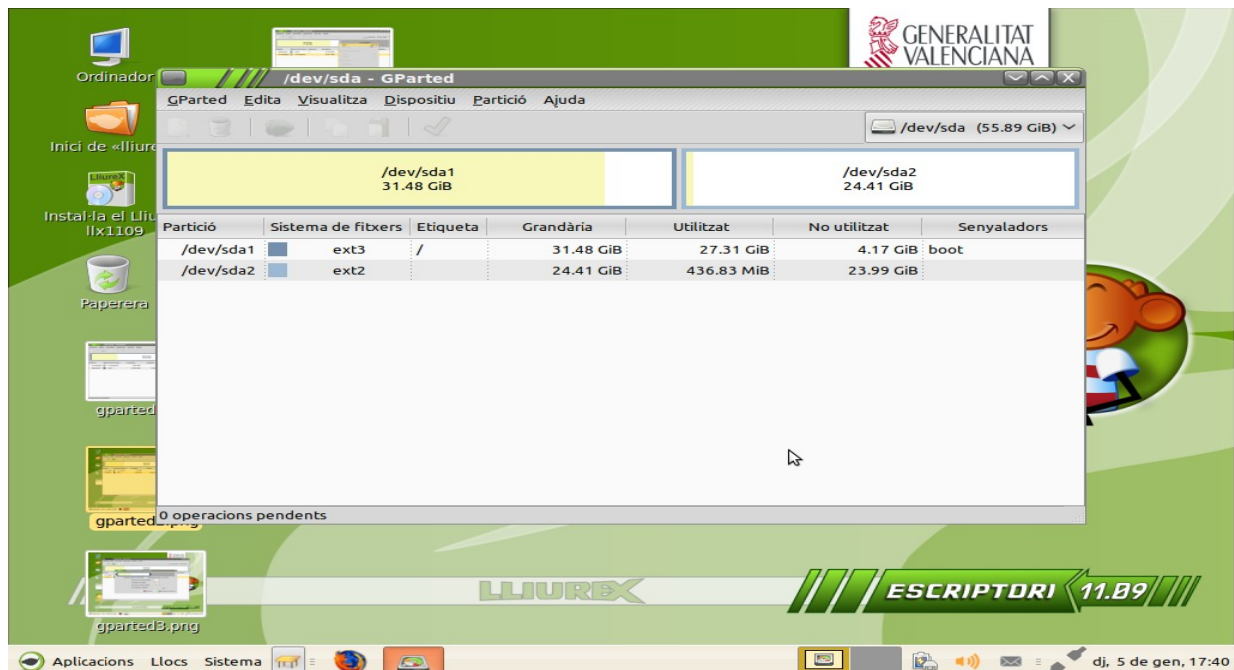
GENERALITAT VALENCIANA

Ordinador

Inici de «lliure

Instal·la el Lliu llx1109

Paperera

gparted

gparted

gparted3.png

/dev/sda - GParted

GParted Edita Visualitza Dispositiu Partició Ajuda

/dev/sda (55.89 GiB)

/dev/sda1
31.48 GiB

/dev/sda2
24.41 GiB

| Partició | Sistema de fitxers | Etiqueta | Grandària | Utilitzat | No utilitzat | Senyaladors |
|---|---|---|---|---|---|---|
| /dev/sda1 | ext3 | / | 31.48 GiB | 27.31 GiB | 4.17 GiB | boot |
| /dev/sda2 | ext2 | | 24.41 GiB | 436.83 MiB | 23.99 GiB | |

0 operacions pendents

LLIUREX

ESCRIPTORI 11.09

Aplicacions Llocs Sistema

dj, 5 de gen, 17:40